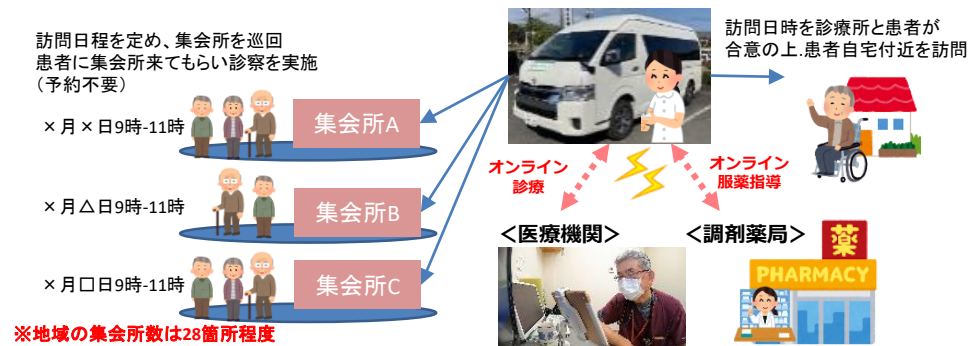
訪問日程を定め、集会所を巡回
患者に集会所来てもらい診察を実施
（予約不要）

×月×日9時-11時

集会所A

×月△日9時-11時

集会所B

×月口日9時-11時

集会所C

※地域の集会所数は28箇所程度

訪問日時を診療所と患者が合意の上.患者自宅付近を訪問

オンライン
診療

オンライン
服薬指導

＜医療機関＞

＜調剤薬局＞

薬

PHARMACY